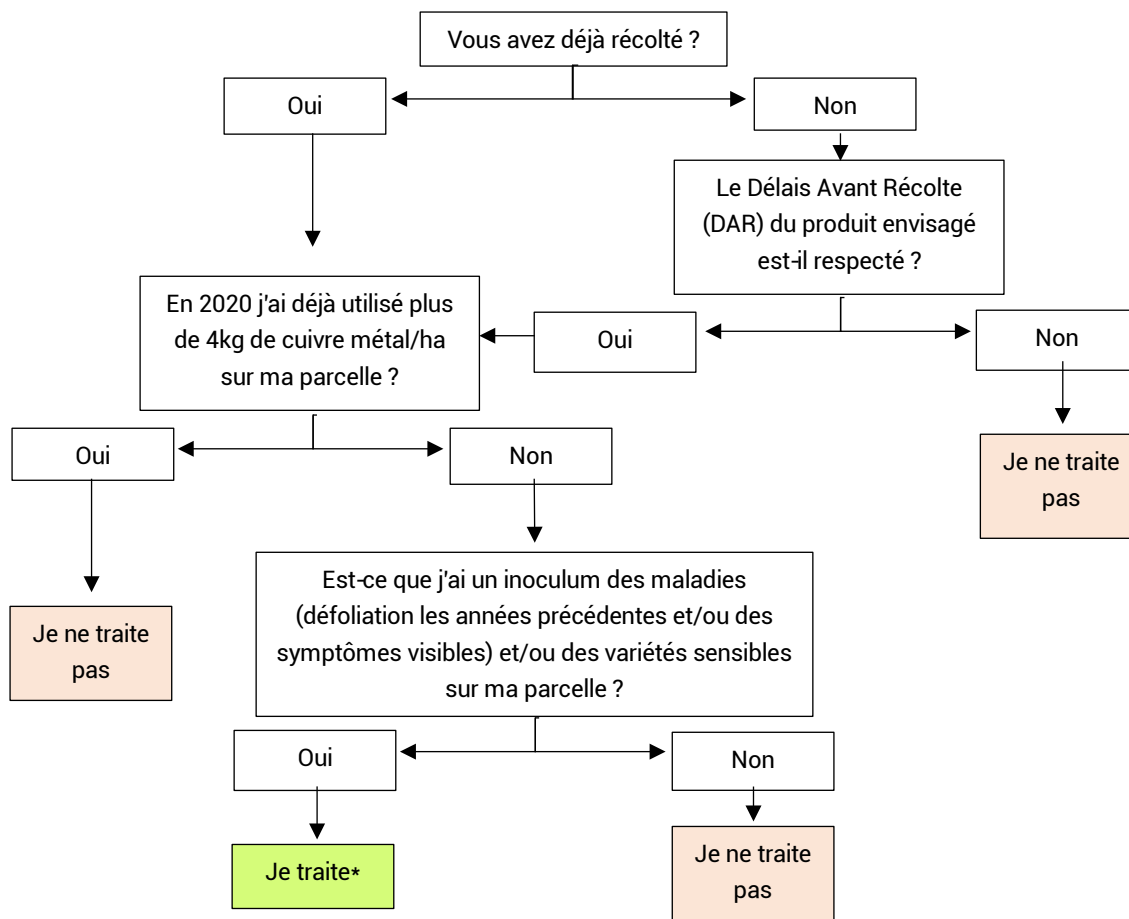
Vous avez déjà récolté ?

Oui

Non

Le Délais Avant Récolte (DAR) du produit envisagé est-il respecté ?

En 2020 j'ai déjà utilisé plus de 4kg de cuivre métal/ha sur ma parcelle ?

Oui

Non

Oui

Non

Je ne traite pas

Je ne traite pas

Est-ce que j'ai un inoculum des maladies (défoliation les années précédentes et/ou des symptômes visibles) et/ou des variétés sensibles sur ma parcelle ?

Oui

Non

Je traite*

Je ne traite pas